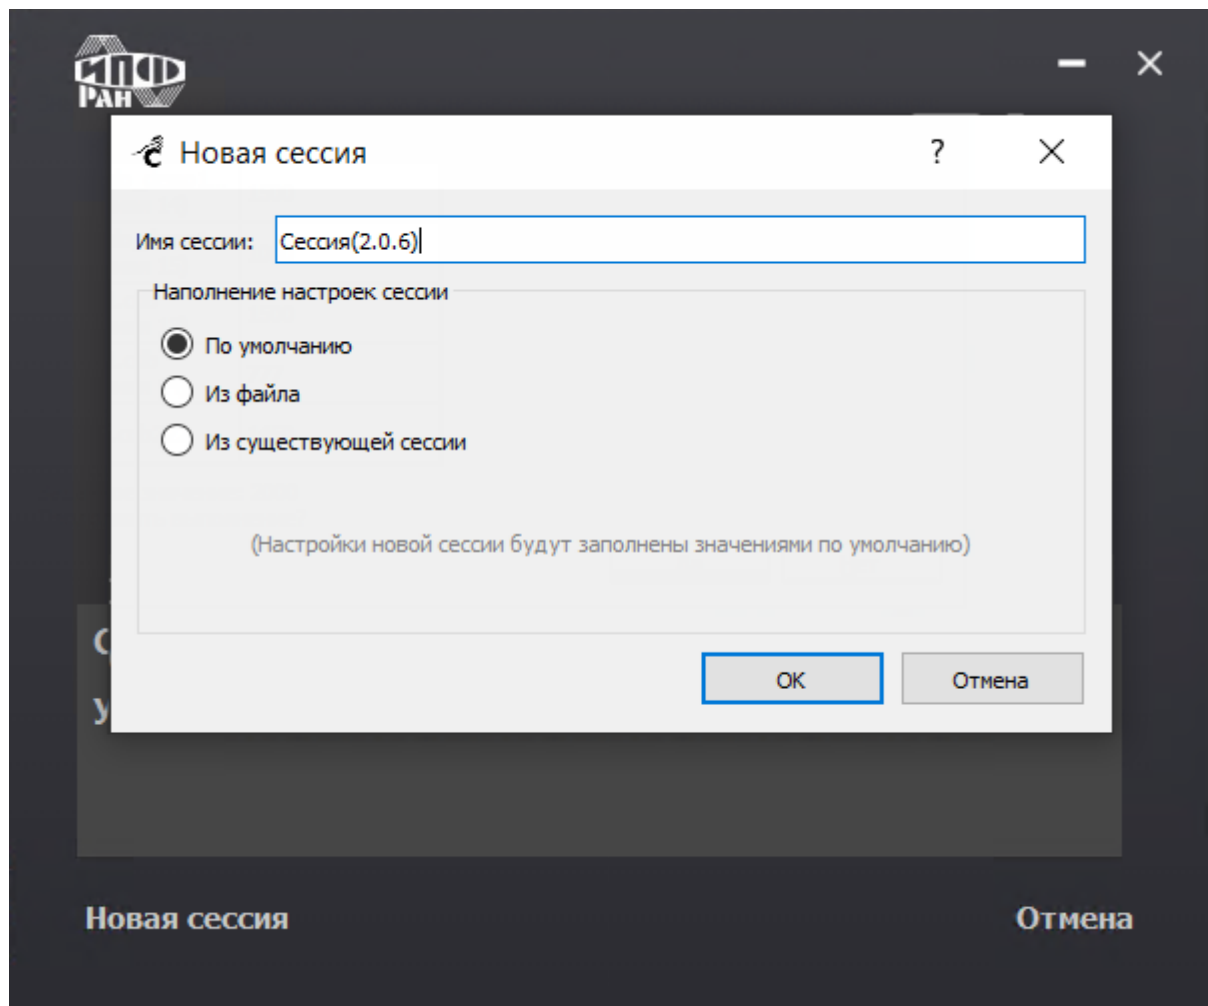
ИППИ РАН

Новая сессия ? ×

Имя сессии: Сессия(2.0.6)

Наполнение настроек сессии

По умолчанию

Из файла

Из существующей сессии

(Настройки новой сессии будут заполнены значениями по умолчанию)

OK Отмена

Новая сессия Отмена